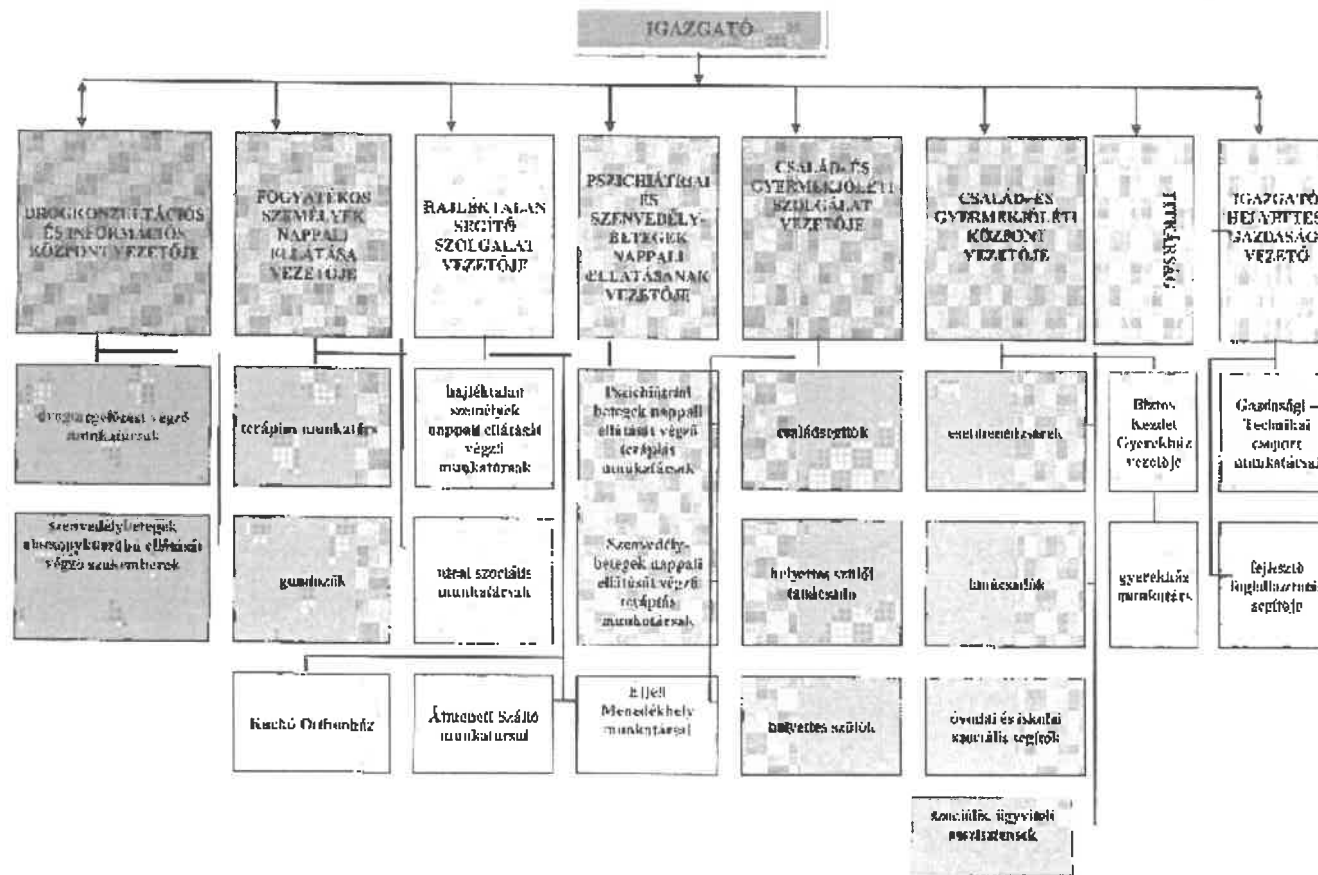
IGAZGATÓ

DROGKONZULTÁCIÓS ÉS INFORMÁCIÓS KÖZPONT VEZETŐJE

FOGYATÉKOS SZEMÉLYEK NAPPALI ELLÁTÁSA VEZETŐJE

HAJLÉKTALAN SEGÍTŐ SZOLGÁLAT VEZETŐJE

PSZICHIÁTRIAI ÉS SZENVEDÉLYBETEGEK NAPPALI ELLÁTÁSÁNAK VEZETŐJE

CSALÁD- ÉS GYERMEKJÓLÉTI SZOLGÁLAT VEZETŐJE

CSALÁD- ÉS GYERMEKJÓLÉTI KÖZPONT VEZETŐJE

TITKÁRSÁG

IGAZGATÓ HELYETTES GAZDASÁGI VEZETŐ

drogprevenciót végző munkatársak

Szenvedélybetegek alacsonyküszöbű ellátását végző szakemberek

terápiás munkatárs

gondozók

hajléktalan személyek nappali ellátását végző munkatársak

utcai szociális munkatársak

Pszichiátriai betegek nappali ellátását végző terápiás munkatársak

Szenvedélybetegek nappali ellátását végző terápiás munkatársak

családsegítők

helyettes szülői tanácsadó

helyettes szülők

esetmenedzserek

tanácsadók

óvodai és iskolai szociális segítők

szociális ügyviteli asszisztensek

Biztos Kezdet Gyerekház vezetője

gyerekház munkatárs

Gazdasági – Technikai csoport munkatársai

fejlesztő foglalkoztatási segítője

Kuckó Otthonház

Átmeneti Szálló munkatársai

Éjjeli Menedékhely munkatársai